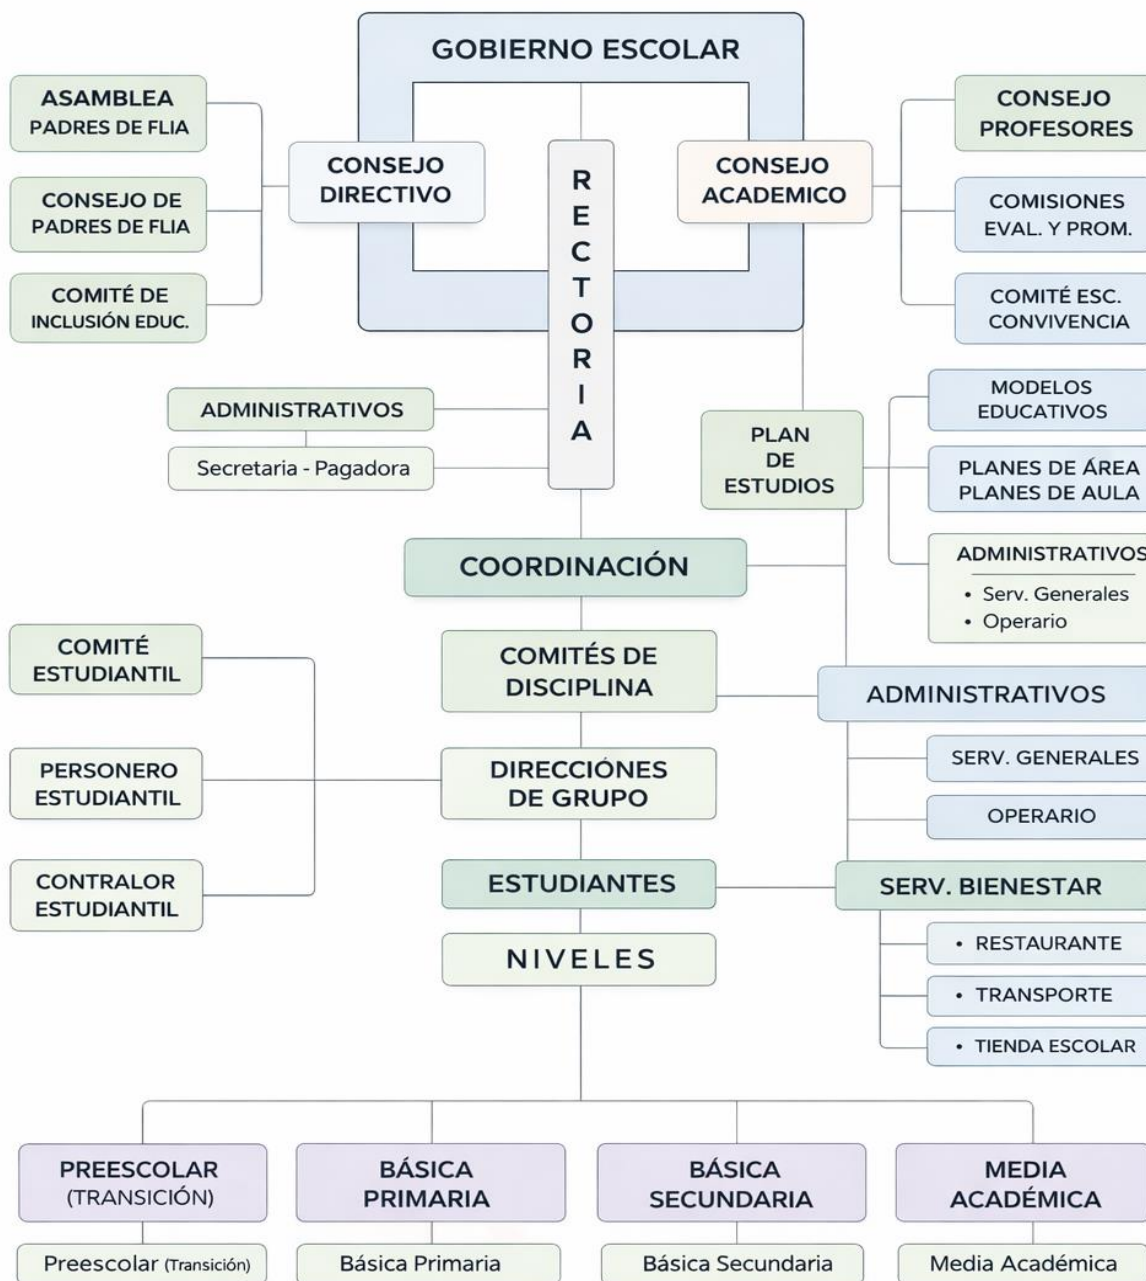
GOBIERNO ESCOLAR

ASAMBLEA PADRES DE FLIA

CONSEJO DE PADRES DE FLIA

COMITÉ DE INCLUSIÓN EDUC.

CONSEJO DIRECTIVO

RECTORIA

CONSEJO ACADEMICO

CONSEJO PROFESORES

COMISIONES EVAL. Y PROM.

COMITÉ ESC. CONVIVENCIA

ADMINISTRATIVOS

Secretaria - Pagadora

PLAN DE ESTUDIOS

MODELOS EDUCATIVOS

PLANES DE ÁREA
PLANES DE AULA

ADMINISTRATIVOS
• Serv. Generales
• Operario

COORDINACIÓN

COMITÉ ESTUDIANTIL

COMITÉS DE DISCIPLINA

ADMINISTRATIVOS

SERV. GENERALES

OPERARIO

PERSONERO ESTUDIANTIL

DIRECCIÓNES DE GRUPO

CONTRALOR ESTUDIANTIL

ESTUDIANTES

SERV. BIENESTAR

• RESTAURANTE

• TRANSPORTE

• TIENDA ESCOLAR

NIVELES

PREESCOLAR (TRANSICIÓN)

Preescolar (Transición)

BÁSICA PRIMARIA

Básica Primaria

BÁSICA SECUNDARIA

Básica Secundaria

MEDIA ACADÉMICA

Media Académica